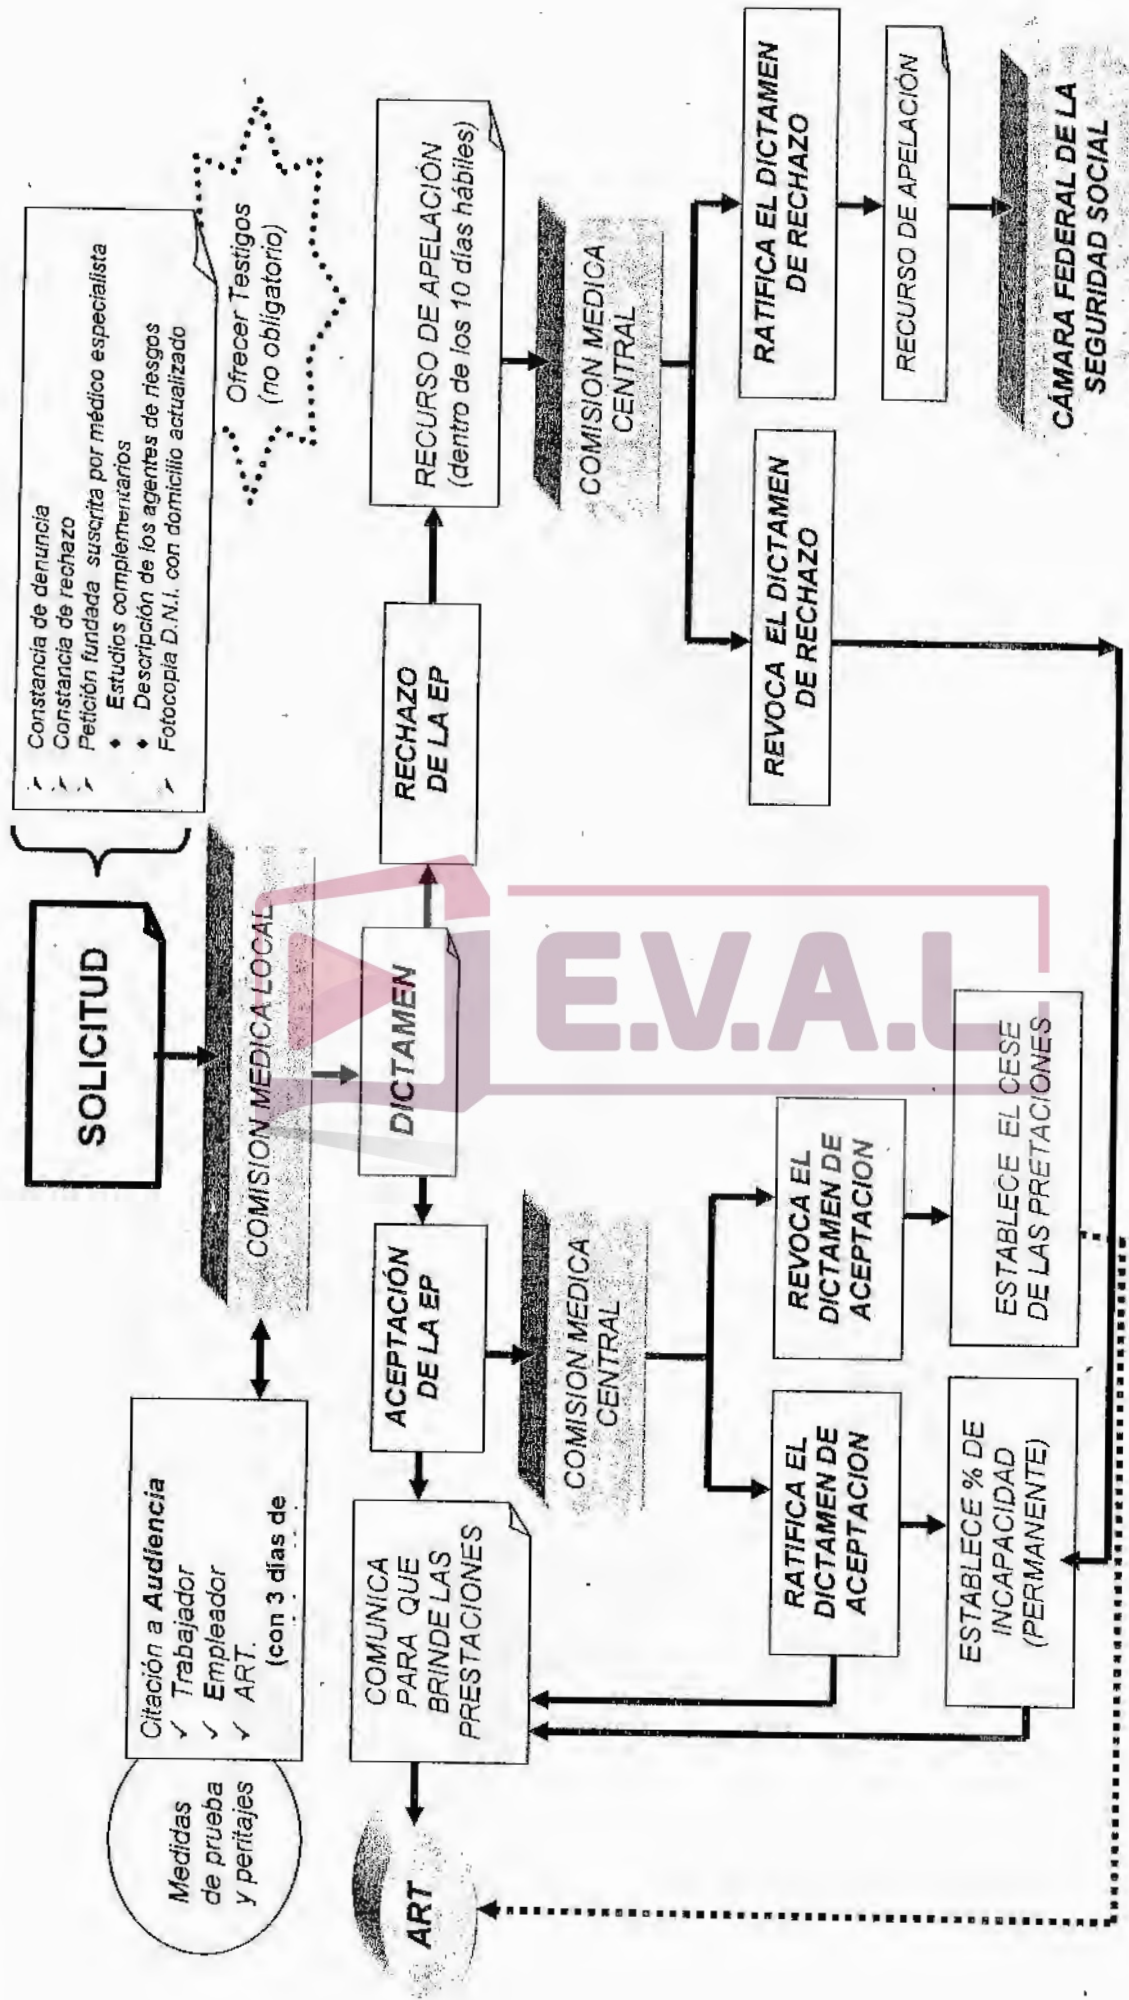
SOLICITUD

Constancia de denuncia
Constancia de rechazo
Petición fundada suscrita por médico especialista
Estudios complementarios
Descripción de los agentes de riesgos
Fotocopia D.N.I. con domicilio actualizado

Ofrecer Testigos (no obligatorio)

COMISION MEDICA LOCAL

Medidas de prueba y peritajes

Citación a Audiencia
✓ Trabajador
✓ Empleador
✓ ART.
(con 3 días de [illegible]

DICTAMEN

RECHAZO DE LA EP

RECURSO DE APELACIÓN (dentro de los 10 días hábiles)

COMISION MEDICA CENTRAL

REVOCA EL DICTAMEN DE RECHAZO

RATIFICA EL DICTAMEN DE RECHAZO

RECURSO DE APELACIÓN

CÁMARA FEDERAL DE LA SEGURIDAD SOCIAL

ACEPTACIÓN DE LA EP

COMISION MEDICA CENTRAL

RATIFICA EL DICTAMEN DE ACEPTACION

REVOCA EL DICTAMEN DE ACEPTACION

ESTABLECE % DE INCAPACIDAD (PERMANENTE)

ESTABLECE EL CESE DE LAS PRETACIONES

COMUNICA PARA QUE BRINDE LAS PRESTACIONES

ART

E.V.A.L